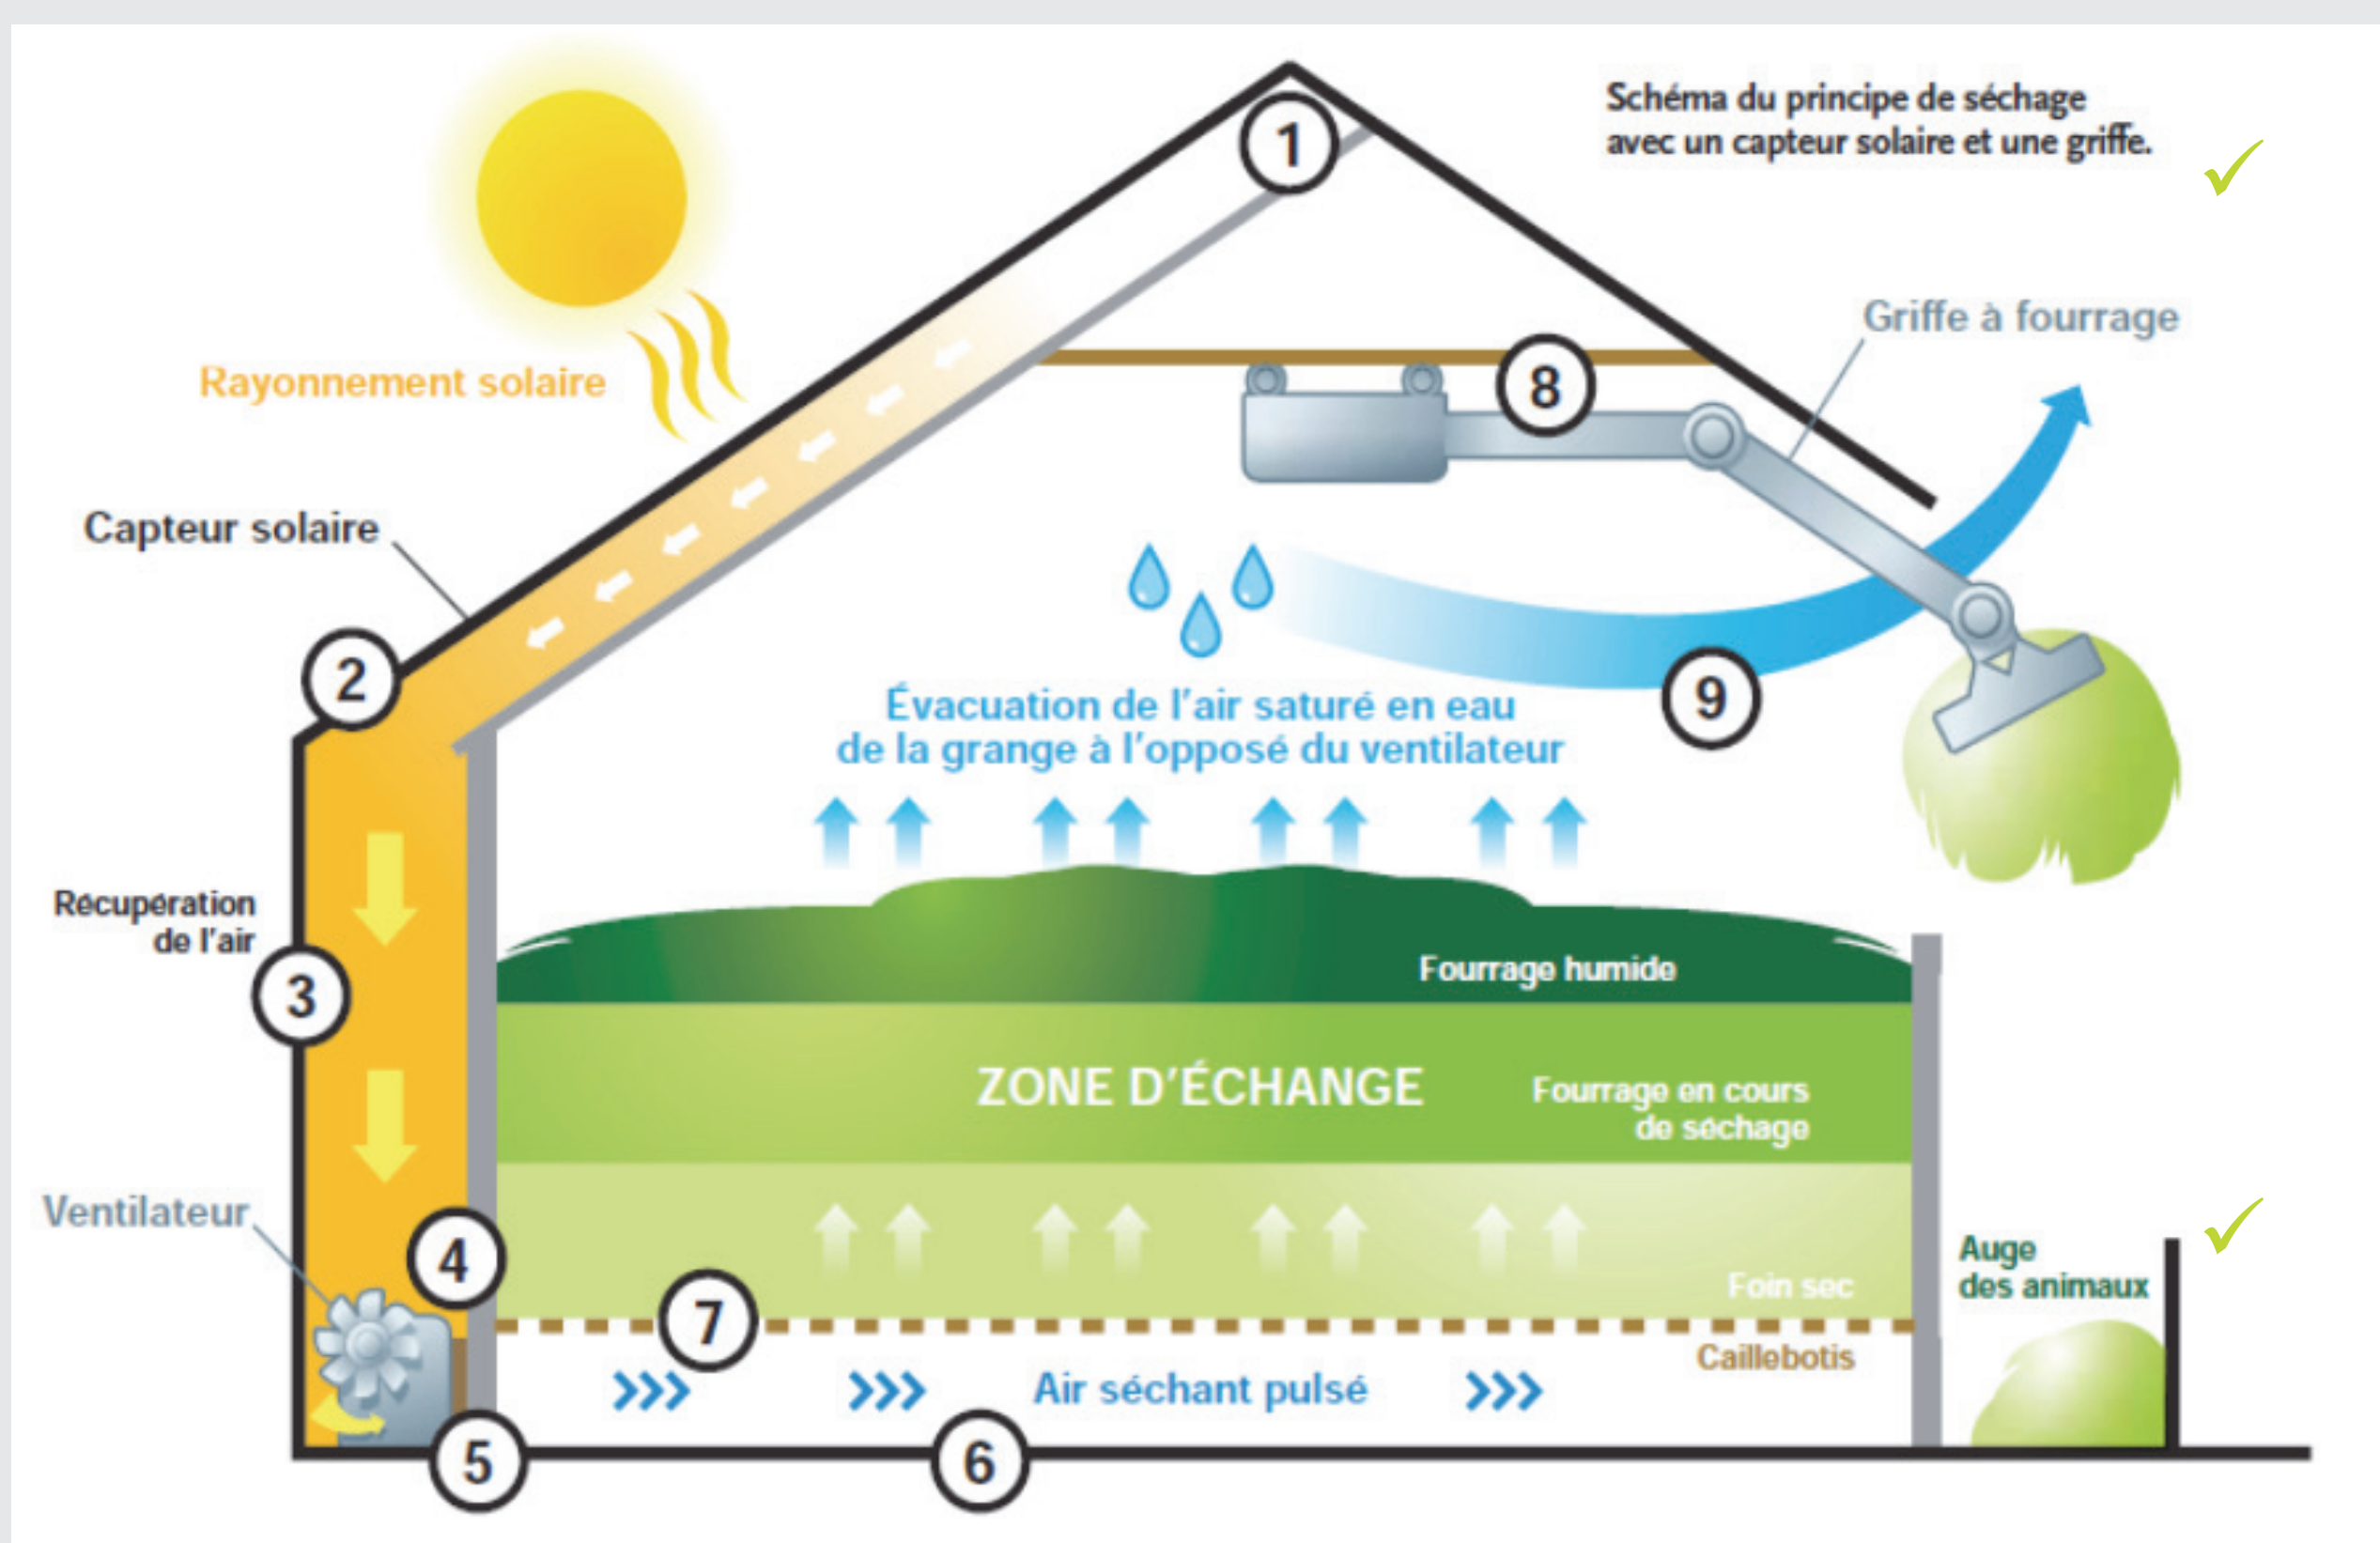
Schéma du principe de séchage avec un capteur solaire et une griffe.

1

Rayonnement solaire

Griffe à fourrage

8

Capteur solaire

2

9

Évacuation de l'air saturé en eau de la grange à l'opposé du ventilateur

Récupération de l'air

3

Fourrage humide

ZONE D'ÉCHANGE

Fourrage en cours de séchage

Ventilateur

4

Foin sec

Auge des animaux

7

Caillebotis

Air séchant pulsé

5

6